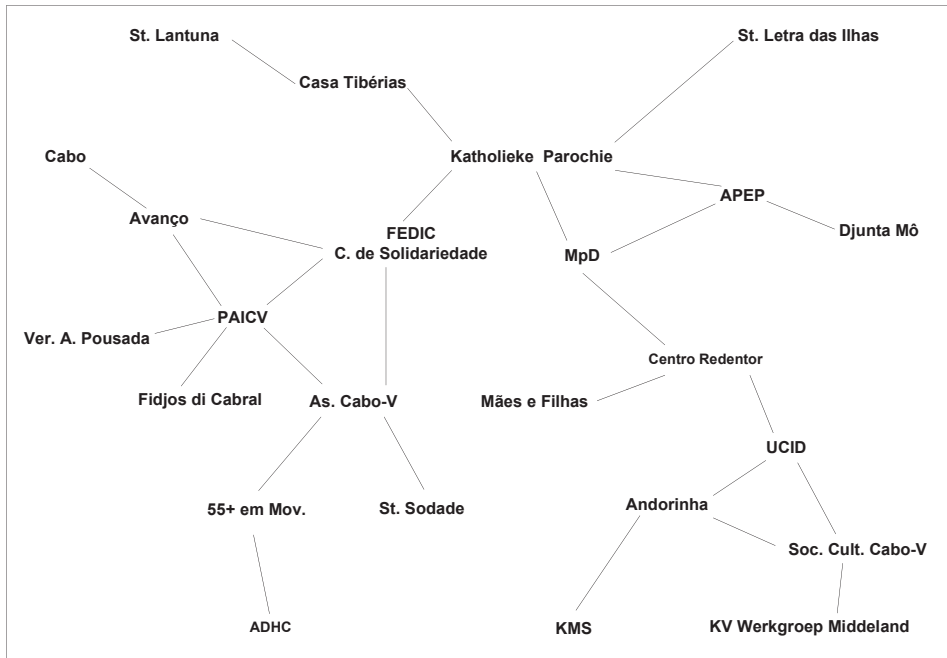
St. Lantuna

Casa Tibérias

St. Letra das Ilhas

Cabo

Katholieke Parochie

Avanço

FEDIC
C. de Solidariedade

APEP

Djunta Mô

MpD

PAICV

Ver. A. Pousada

Centro Redentor

Fidjos di Cabral

As. Cabo-V

Mães e Filhas

UCID

55+ em Mov.

St. Sodade

Andorinha

Soc. Cult. Cabo-V

ADHC

KMS

KV Werkgroep Middeland